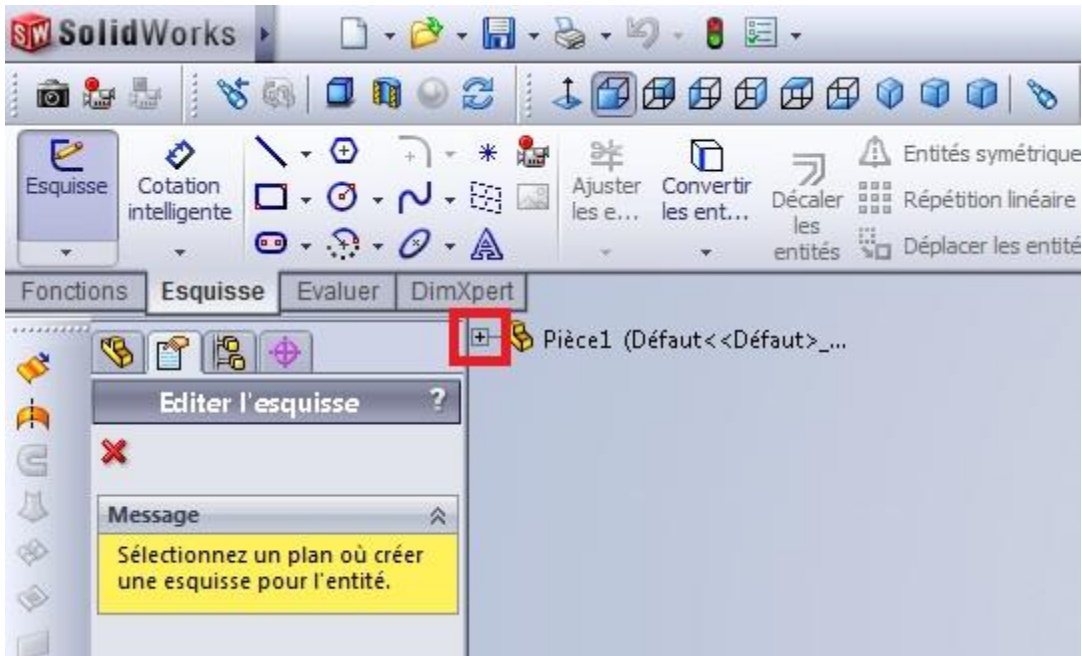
SolidWorks

Esquisse
Cotation intelligente
Ajuster les e...
Convertir les ent...
Décaler les entités
Entités symétrique
Répétition linéaire
Déplacer les entité

Fonctions
Esquisse
Evaluer
DimXpert

Pièce1 (Défaut<<Défaut>_...

Editer l'esquisse
?

Message
Sélectionnez un plan où créer une esquisse pour l'entité.